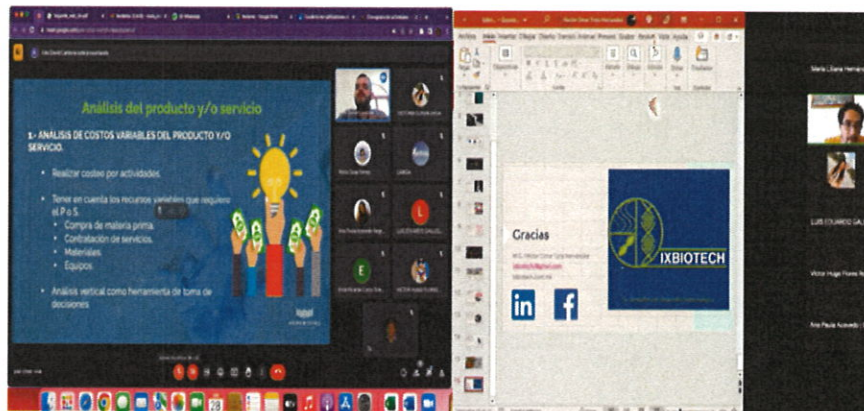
Análisis del producto y/o servicio

1.- ANALISIS DE COSTOS VARIABLES DEL PRODUCTO Y/O SERVICIO.

- Realizar costeo por actividades.
- Tener en cuenta los recursos variables que requiere el P o S.
  - Compra de materia prima.
  - Contratación de servicios.
  - Materiales.
  - Equipos
- Análisis vertical como herramienta de toma de decisiones

LUCERITO

VICTOR HUGO FLORES

Gracias

IXBIOTECH

Archivo Inicio Insertar Dibujar Diseño Transiciones Animaciones Presentación Grabar Revisar Vista Ayuda

María Liliana Herrera

LUIS EDUARDO GAL

Víctor Hugo Flores

Ana Paula Acevedo